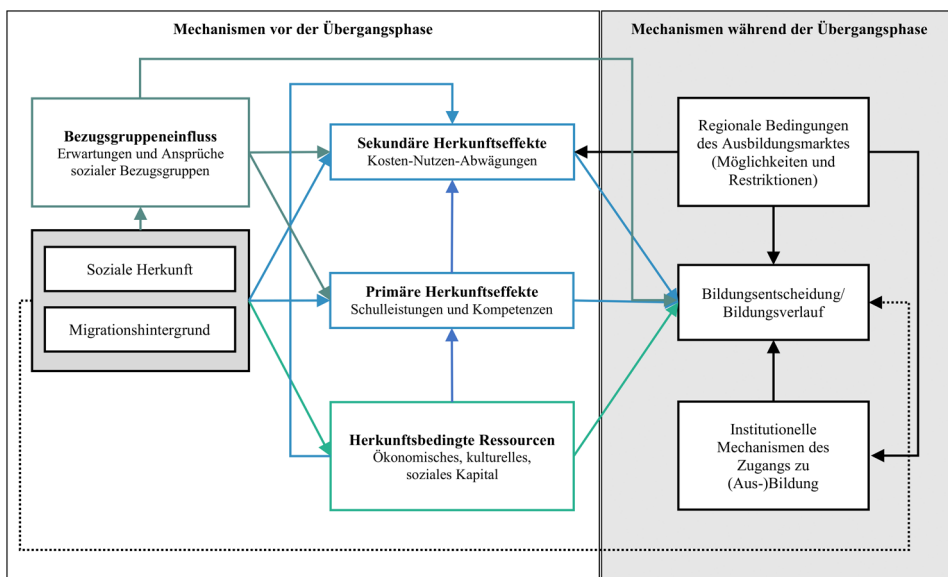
Mechanismen vor der Übergangsphase

Mechanismen während der Übergangsphase

**Bezugsgruppeneinfluss**
Erwartungen und Ansprüche sozialer Bezugsgruppen

**Sekundäre Herkunftseffekte**
Kosten-Nutzen-Abwägungen

Regionale Bedingungen des Ausbildungsmarktes (Möglichkeiten und Restriktionen)

Soziale Herkunft

Migrationshintergrund

**Primäre Herkunftseffekte**
Schulleistungen und Kompetenzen

Bildungsentscheidung/ Bildungsverlauf

**Herkunftsbedingte Ressourcen**
Ökonomisches, kulturelles, soziales Kapital

Institutionelle Mechanismen des Zugangs zu (Aus-)Bildung